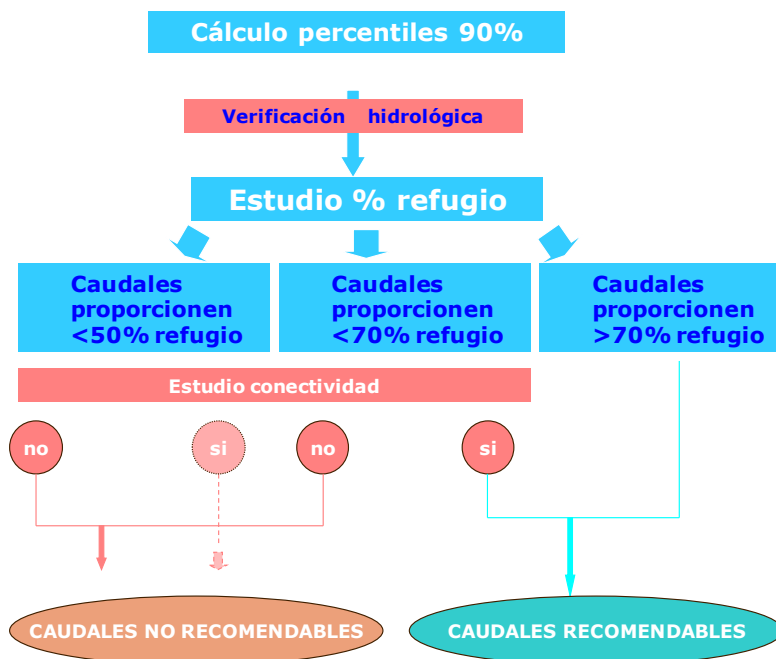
Cálculo percentiles 90%

Verificación hidrológica

Estudio % refugio

Caudales proporcionen <50% refugio

Caudales proporcionen <70% refugio

Caudales proporcionen >70% refugio

Estudio conectividad

no

si

no

si

CAUDALES NO RECOMENDABLES

CAUDALES RECOMENDABLES